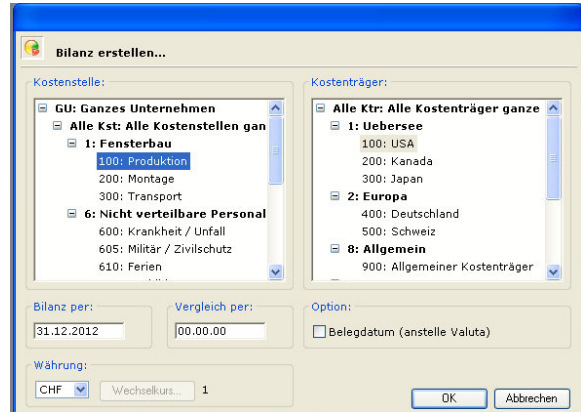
Bilanz erstellen...

Kostenstelle:

GU: Ganzes Unternehmen
Alle Kst: Alle Kostenstellen gan
1: Fensterbau
100: Produktion
200: Montage
300: Transport
6: Nicht verteilbare Personal
600: Krankheit / Unfall
605: Militär / Zivilschutz
610: Ferien

Kostenträger:

Alle Ktr: Alle Kostenträger ganze
1: Uebersee
100: USA
200: Kanada
300: Japan
2: Europa
400: Deutschland
500: Schweiz
8: Allgemein
900: Allgemeiner Kostenträger

Bilanz per:
31.12.2012

Vergleich per:
00.00.00

Option:
Belegdatum (anstelle Valuta)

Währung:
CHF
Wechselkurs...
1

OK
Abbrechen